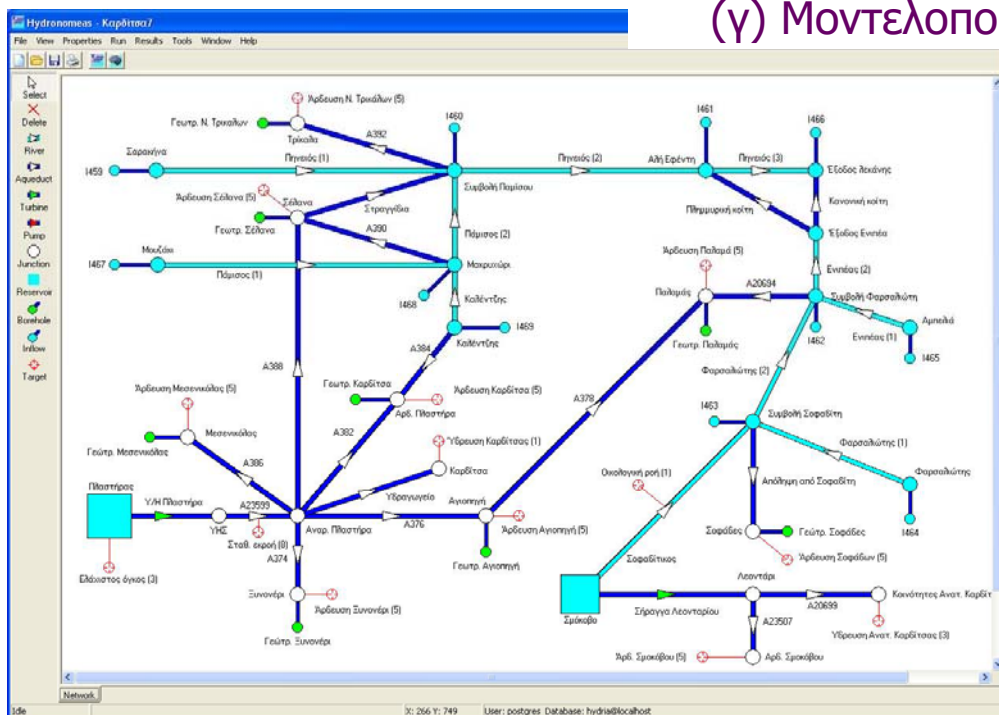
(γ) Μοντελοπο

Hydronomeas - Καρδίτσα7

File View Properties Run Results Tools Window Help

Select
Delete
River
Aqueduct
Turbine
Pump
Junction
Reservoir
Borehole
Inflow
Target

Άρδευση Ν. Τρικάλων (5)
Γεωτρ. Ν. Τρικάλων
Τρίκαλα
A392
I460
I461
I466
Σαρακήνα
I459
Πηνειός (1)
Πηνειός (2)
Αλή Εφέντη
Πηνειός (3)
Έξοδος λεκάνης
Συμβολή Παμίσου
Άρδευση Σέλανα (5)
Σέλανα
Στραγγίδια
Κανονική κοίτη
Γεωτρ. Σέλανα
Πλημμυρική κοίτη
A390
Πάμισος (2)
Έξοδος Ενιπέα
Μουζάκι
I467
Πάμισος (1)
Μακρυχώρι
Ενιπέας (2)
Άρδευση Παλαμά (5)
I468
Καλέντζης
Παλαμάς
A20694
Συμβολή Φαρσαλιώτη
I469
Αμπελιά
Καλέντζης
Ενιπέας (1)
A384
Γεωτρ. Παλαμάς
I462
I465
A388
Φαρσαλιώτης (2)
Γεωτρ. Καρδίτσα
Άρδευση Καρδίτσα (5)
Άρδευση Μεσενικόλας (5)
Αρδ. Πλαστήρα
A378
I463
Συμβολή Σοφαδίτη
A382
Μεσενικόλας
Φαρσαλιώτης (1)
Γεωτρ. Μεσενικόλας
Ύδρευση Καρδίτσας (1)
A386
Καρδίτσα
Οικολογική ροή (1)
Φαρσαλιώτης
Πλαστήρας
Ύδρευση
Απόληψη από Σοφαδίτη
Υ/Η Πλαστήρα
A23599
Αγιοπηγή
ΥΗΣ
Αναρ. Πλαστήρα
A376
Άρδευση Αγιοπηγή (5)
Σοφάδες
Γεωτρ. Σοφάδες
Σταθ. εκροή (0)
I464
A374
Γεωτρ. Αγιοπηγή
Άρδευση Σοφάδων (5)
Ελάχιστος όγκος (3)
Σοφαδίτικος
Λεοντάρι
Ξυνονέρι
Κοινότητες Ανατ. Καρδίτ
Άρδευση Ξυνονέρι (5)
Σμόκοβο
Σήραγγα Λεονταρίου
A20699
A23507
Ύδρευση Ανατ. Καρδίτσας (3)
Γεωτρ. Ξυνονέρι
Αρδ. Σμοκόβου (5)
Αρδ. Σμοκόβου

Network
Idle
X: 266 Y: 749
User: postgres Database: hydria@localhost